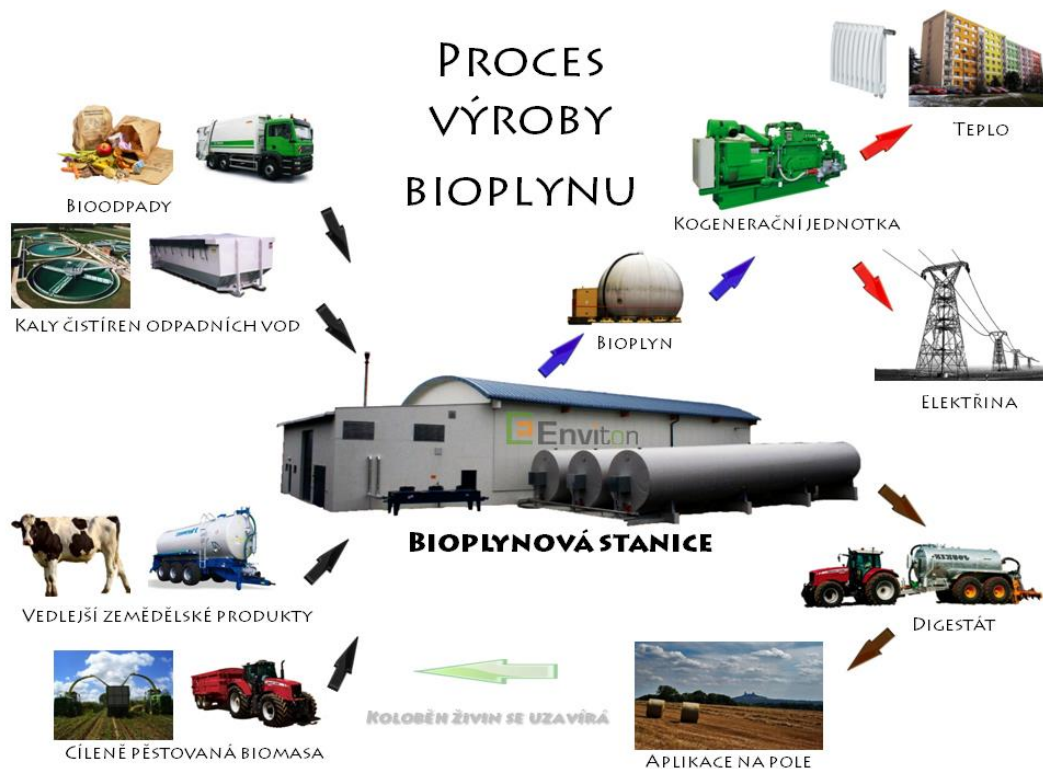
Proces výroby bioplynu

Bioodpady

Kaly čistíren odpadních vod

Bioplyn

Kogenerační jednotka

Teplo

Elektřina

Enviton

Bioplynová stanice

Vedlejší zemědělské produkty

Cíleně pěstovaná biomasa

Koloběh živin se uzavírá

Digestát

Aplikace na pole